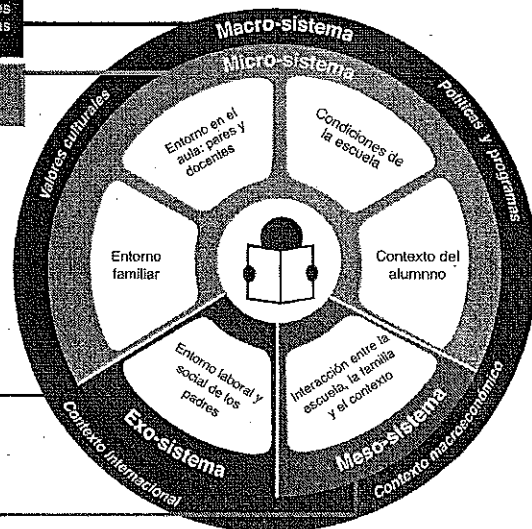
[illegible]es
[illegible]as

Macro-sistema

Micro-sistema

Valores culturales

Políticas y programas

Entorno en el aula: pares y docentes

Condiciones de la escuela

Entorno familiar

Contexto del alumnno

Entorno laboral y social de los padres

Interacción entre la escuela, la familia y el contexto

Exo-sistema

Meso-sistema

Contexto internacional

Contexto macroeconómico